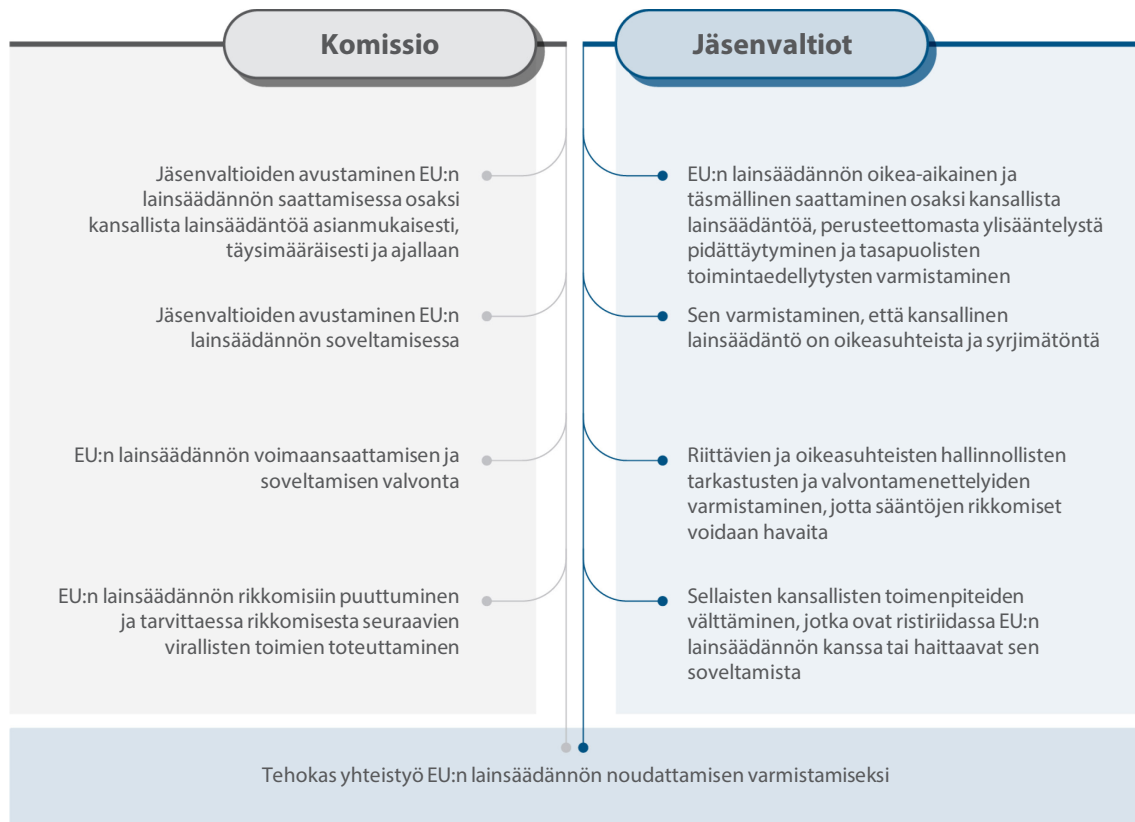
Komissio

Jäsenvaltioiden avustaminen EU:n lainsäädännön saattamisessa osaksi kansallista lainsäädäntöä asianmukaisesti, täysimääräisesti ja ajallaan

Jäsenvaltioiden avustaminen EU:n lainsäädännön soveltamisessa

EU:n lainsäädännön voimaansaattamisen ja soveltamisen valvonta

EU:n lainsäädännön rikkomisiin puuttuminen ja tarvittaessa rikkomisesta seuraavien virallisten toimien toteuttaminen

Jäsenvaltiot

EU:n lainsäädännön oikea-aikainen ja täsmällinen saattaminen osaksi kansallista lainsäädäntöä, perusteettomasta ylisääntelystä pidättäytyminen ja tasapuolisten toimintaedellytysten varmistaminen

Sen varmistaminen, että kansallinen lainsäädäntö on oikeasuhteista ja syrjimätöntä

Riittävien ja oikeasuhteisten hallinnollisten tarkastusten ja valvontamenettelyiden varmistaminen, jotta sääntöjen rikkomiset voidaan havaita

Sellaisten kansallisten toimenpiteiden välttäminen, jotka ovat ristiriidassa EU:n lainsäädännön kanssa tai haittaavat sen soveltamista

Tehokas yhteistyö EU:n lainsäädännön noudattamisen varmistamiseksi